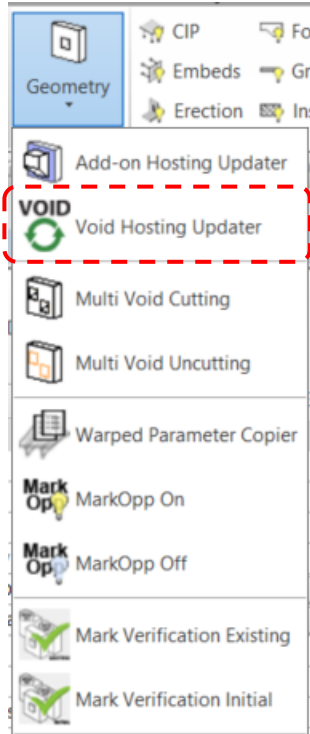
Geometry

CIP

Embeds

Erection

Fo

Gr

Ins

Add-on Hosting Updater

VOID

Void Hosting Updater

Multi Void Cutting

Multi Void Uncutting

Warped Parameter Copier

Mark Opp

MarkOpp On

Mark Opp

MarkOpp Off

Mark Verification Existing

Mark Verification Initial